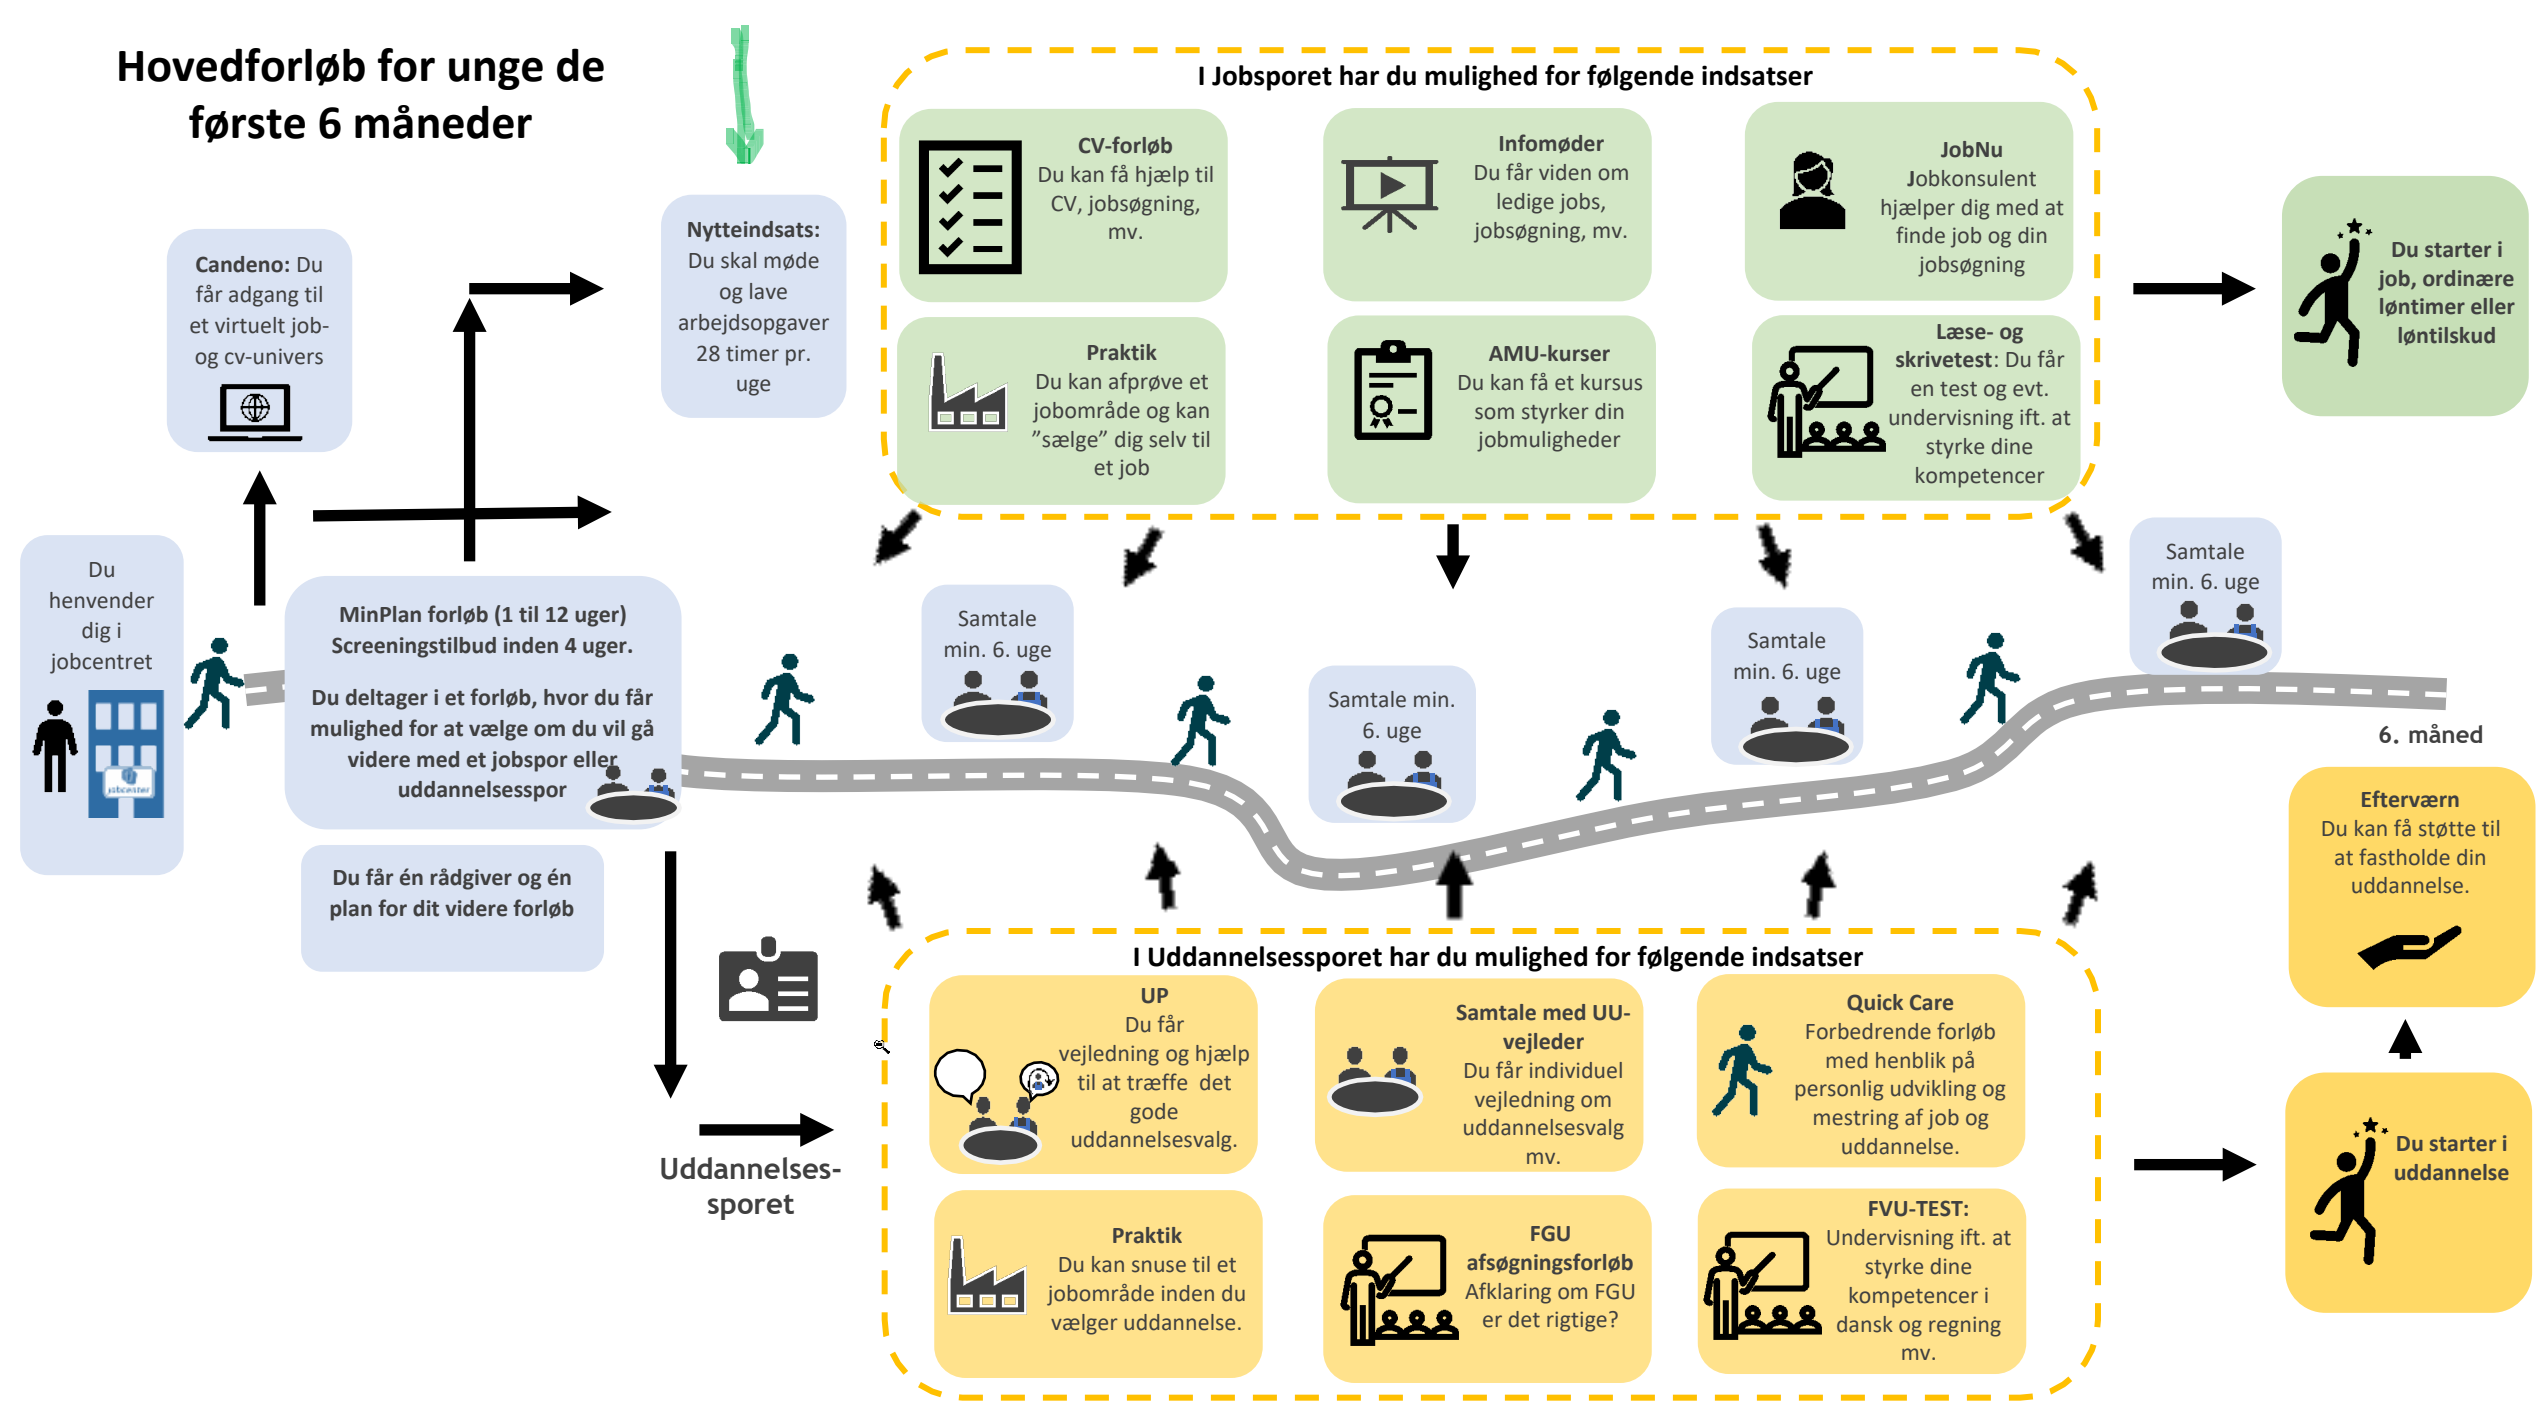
Hovedforløb for unge de første 6 måneder

Candeno: Du får adgang til et virtuelt job- og cv-univers

Nytteindsats: Du skal møde og lave arbejdsopgaver 28 timer pr. uge

I Jobsporet har du mulighed for følgende indsatser

CV-forløb
Du kan få hjælp til CV, jobsøgning, mv.

Infomøder
Du får viden om ledige jobs, jobsøgning, mv.

JobNu
Jobkonsulent hjælper dig med at finde job og din jobsøgning

Praktik
Du kan afprøve et jobområde og kan "sælge" dig selv til et job

AMU-kurser
Du kan få et kursus som styrker din jobmuligheder

Læse- og skrivetest: Du får en test og evt. undervisning ift. at styrke dine kompetencer

Du starter i job, ordinære løntimer eller løntilskud

Du henvender dig i jobcentret

jobcenter

MinPlan forløb (1 til 12 uger)
Screeningstilbud inden 4 uger.

Du deltager i et forløb, hvor du får mulighed for at vælge om du vil gå videre med et jobspor eller uddannelsesspor

Du får én rådgiver og én plan for dit videre forløb

Samtale min. 6. uge

Samtale min. 6. uge

Samtale min. 6. uge

Samtale min. 6. uge

6. måned

Efterværn
Du kan få støtte til at fastholde din uddannelse.

Uddannelses-sporet

I Uddannelsessporet har du mulighed for følgende indsatser

UP
Du får vejledning og hjælp til at træffe det gode uddannelsesvalg.

Samtale med UU-vejleder
Du får individuel vejledning om uddannelsesvalg mv.

Quick Care
Forbedrende forløb med henblik på personlig udvikling og mestring af job og uddannelse.

Du starter i uddannelse

Praktik
Du kan snuse til et jobområde inden du vælger uddannelse.

FGU afsøgningsforløb
Afklaring om FGU er det rigtige?

FVU-TEST:
Undervisning ift. at styrke dine kompetencer i dansk og regning mv.